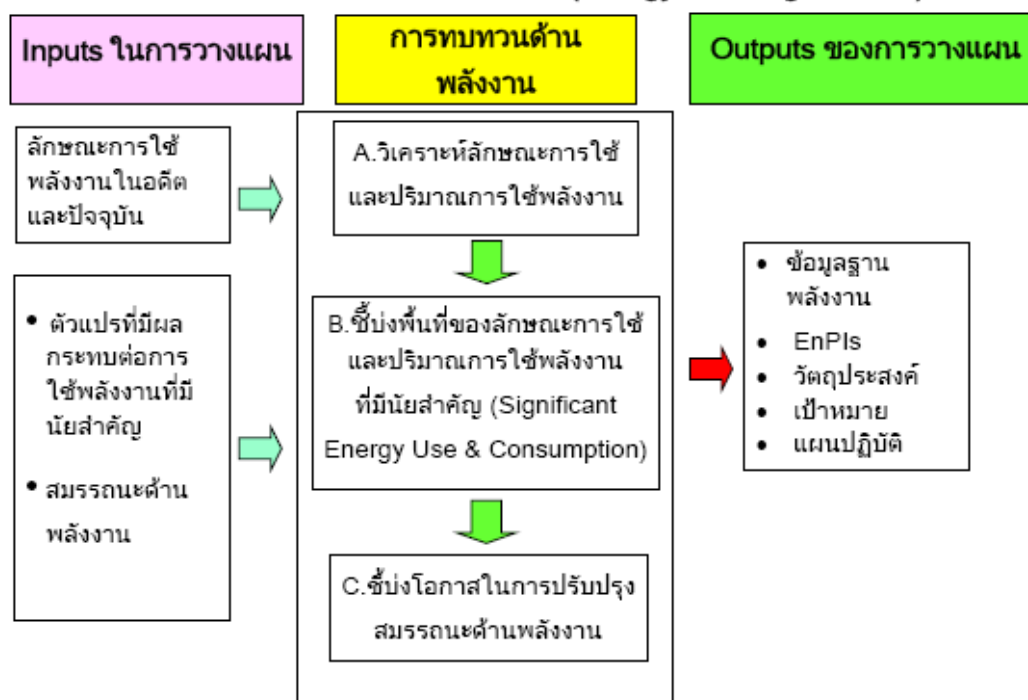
Inputs ในการวางแผน

การทบทวนด้านพลังงาน

Outputs ของการวางแผน

ลักษณะการใช้พลังงานในอดีตและปัจจุบัน

• ตัวแปรที่มีผลกระทบต่อการใช้พลังงานที่มีนัยสำคัญ

• สมรรถนะด้านพลังงาน

A.วิเคราะห์ลักษณะการใช้และปริมาณการใช้พลังงาน

B.ชี้บ่งพื้นที่ของลักษณะการใช้และปริมาณการใช้พลังงานที่มีนัยสำคัญ (Significant Energy Use & Consumption)

C.ชี้บ่งโอกาสในการปรับปรุงสมรรถนะด้านพลังงาน

• ข้อมูลฐานพลังงาน
• EnPIs
• วัตถุประสงค์
• เป้าหมาย
• แผนปฏิบัติ